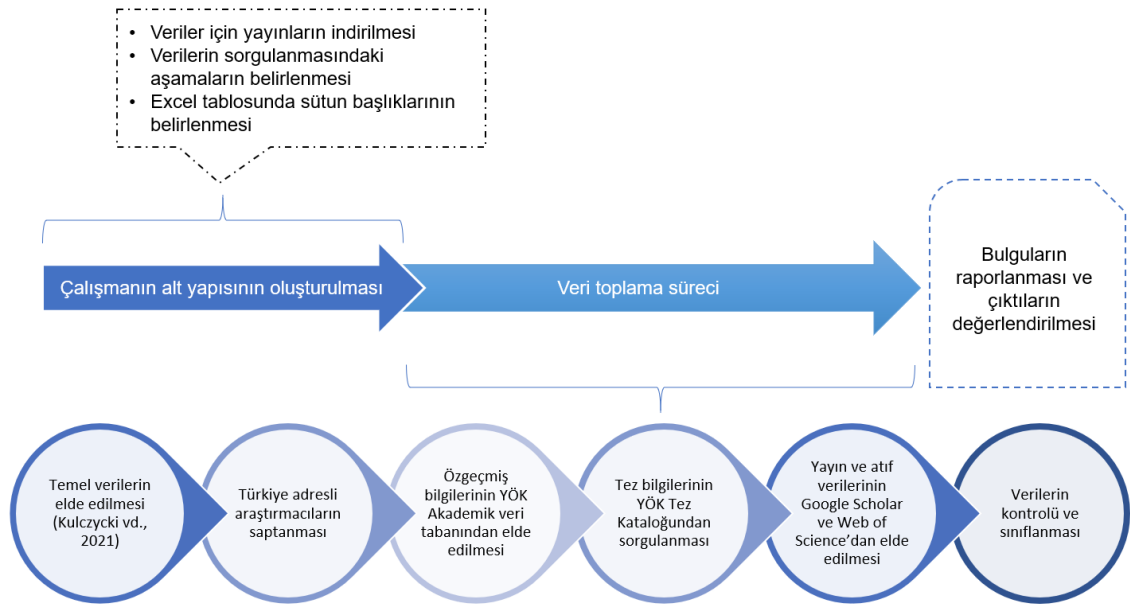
- Veriler için yayınların indirilmesi
- Verilerin sorgulanmasındaki aşamaların belirlenmesi
- Excel tablosunda sütun başlıklarının belirlenmesi

Çalışmanın alt yapısının oluşturulması

Veri toplama süreci

Bulguların raporlanması ve çıktıların değerlendirilmesi

Temel verilerin elde edilmesi (Kulczycki vd., 2021)

Türkiye adresli araştırmacıların saptanması

Özgeçmiş bilgilerinin YÖK Akademik veri tabanından elde edilmesi

Tez bilgilerinin YÖK Tez Kataloğundan sorgulanması

Yayın ve atıf verilerinin Google Scholar ve Web of Science'dan elde edilmesi

Verilerin kontrolü ve sınıflanması